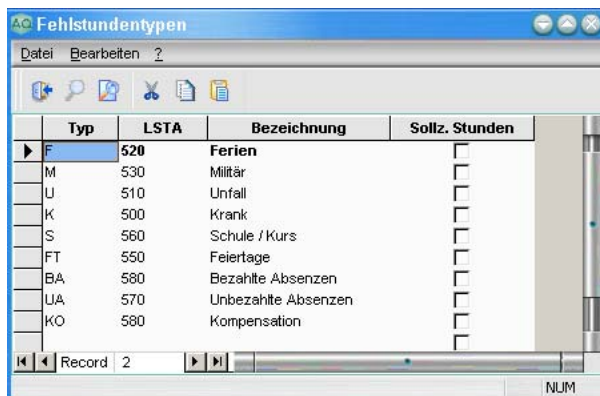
AO Fehlstundentypen

Datei Bearbeiten ?

| Typ | LSTA | Bezeichnung | Sollz. Stunden |
|---|---|---|---|
| F | 520 | Ferien | |
| M | 530 | Militär | |
| U | 510 | Unfall | |
| K | 500 | Krank | |
| S | 560 | Schule / Kurs | |
| FT | 550 | Feiertage | |
| BA | 580 | Bezahlte Absenzen | |
| UA | 570 | Unbezahlte Absenzen | |
| KO | 580 | Kompensation | |

Record 2

NUM